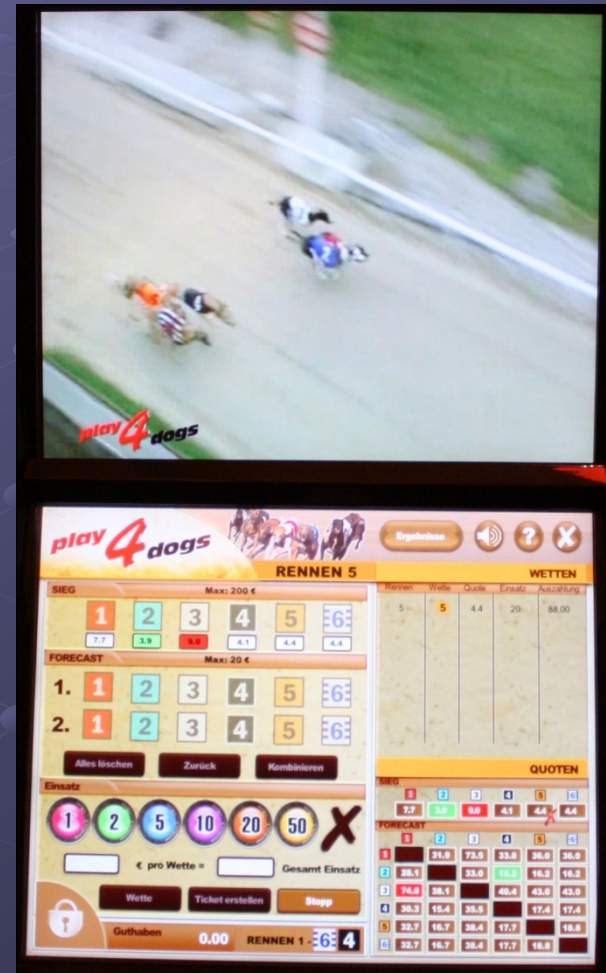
play 4 dogs

play 4 dogs

Ergebnisse

? X

RENNEN 5

WETTEN

SIEG Max: 200 €

1 2 3 4 5 6

7.7 3.9 9.0 4.1 4.4 4.4

FORECAST Max: 20 €

1. 1 2 3 4 5 6

2. 1 2 3 4 5 6

Alles löschen Zurück Kombinieren

Einsatz

1 2 5 10 20 50

€ pro Wette = Gesamt Einsatz

Wette Ticket erstellen Stopp

Guthaben 0.00 RENNEN 1 - 6 4

| Rennen | Wette | Quote | Einsatz | Auszahlung |
|---|---|---|---|---|
| 5 | 5 | 4.4 | 20 | 88.00 |

QUOTEN

SIEG

| 1 | 2 | 3 | 4 | 5 | 6 |
|---|---|---|---|---|---|
| 7.7 | 3.9 | 9.0 | 4.1 | 4.4 | 4.4 |

FORECAST

| | 1 | 2 | 3 | 4 | 5 | 6 |
|---|---|---|---|---|---|---|
| 1 | | 31.9 | 73.5 | 33.6 | 36.0 | 36.0 |
| 2 | 28.1 | | 33.0 | 15.2 | 16.2 | 16.2 |
| 3 | 74.6 | 38.1 | | 40.4 | 43.0 | 43.0 |
| 4 | 30.3 | 15.4 | 35.5 | | 17.4 | 17.4 |
| 5 | 32.7 | 16.7 | 38.4 | 17.7 | | 18.8 |
| 6 | 32.7 | 16.7 | 38.4 | 17.7 | 18.8 | |